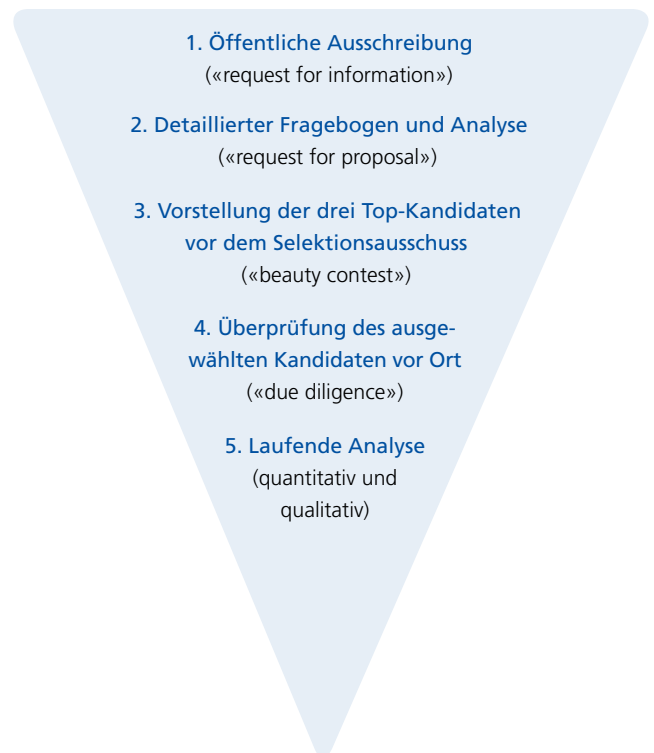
1. Öffentliche Ausschreibung
(«request for information»)

2. Detaillierter Fragebogen und Analyse
(«request for proposal»)

3. Vorstellung der drei Top-Kandidaten vor dem Selektionsausschuss
(«beauty contest»)

4. Überprüfung des ausgewählten Kandidaten vor Ort
(«due diligence»)

5. Laufende Analyse
(quantitativ und qualitativ)